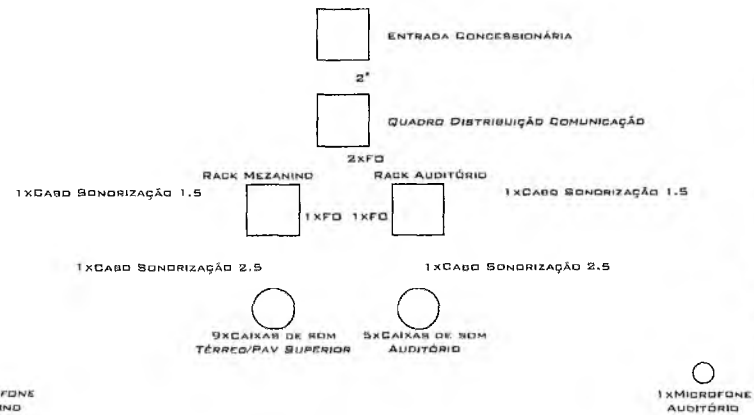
Entrada Concessionária

2"

Quadro Distribuição Comunicação

2xFO

Rack Mezanino

Rack Auditório

1xCabo Sonorização 1.5

1xCabo Sonorização 1.5

1xFO 1xFO

1xCabo Sonorização 2.5

1xCabo Sonorização 2.5

9xCaixas de som
Térreo/Pav Superior

5xCaixas de som
Auditório

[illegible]fone
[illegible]ino

1xMicrofone
Auditório